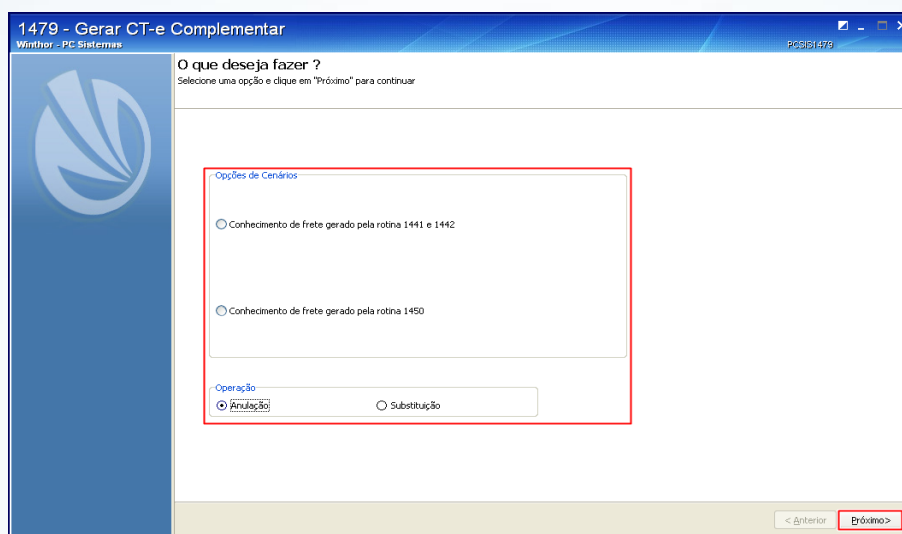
1479 - Gerar CT-e Complementar
Winthor - PC Sistemas
PCSIS1479

O que deseja fazer ?
Selecione uma opção e clique em "Próximo" para continuar

Opções de Cenários
Conhecimento de frete gerado pela rotina 1441 e 1442
Conhecimento de frete gerado pela rotina 1450

Operação
Anulação
Substituição

< Anterior
Próximo>